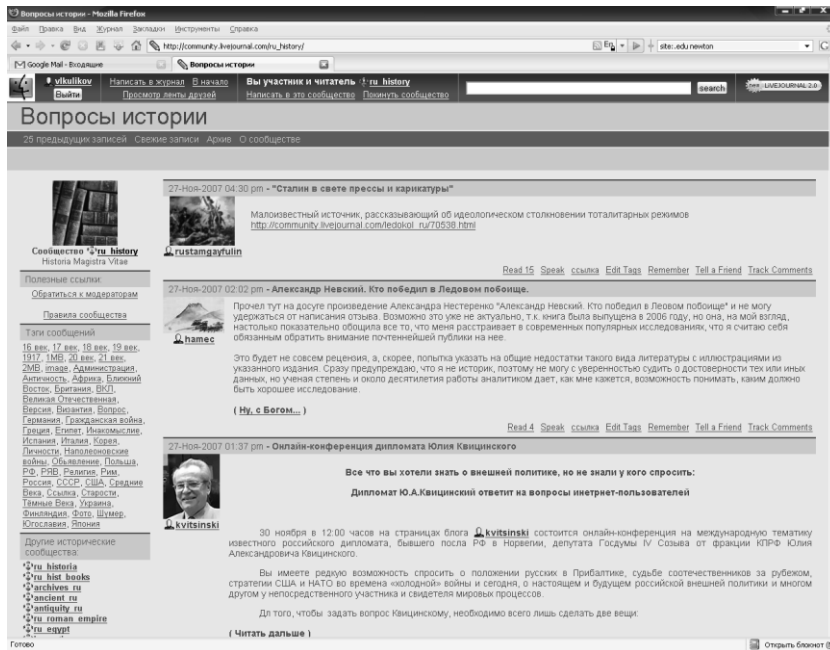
Вопросы истории - Mozilla Firefox

Файл Правка Вид Журнал Закладки Инструменты Справка

http://community.livejournal.com/ru_history/

site:.edu newton

Google Mail - Входящие

Вопросы истории

vlkulikov
Выйти

Написать в журнал В начало
Просмотр ленты друзей

Вы участник и читатель ru_history
Написать в это сообщество Покинуть сообщество

search

LIVEJOURNAL 2.0

Вопросы истории

25 предыдущих записей Свежие записи Архив О сообществе

Сообщество ru_history
Historia Magistra Vitae

Полезные ссылки:

Обратиться к модераторам

Правила сообщества

Тэги сообщений

16 век, 17 век, 18 век, 19 век, 1917, 1МВ, 20 век, 21 век, 2МВ, image, Администрация, Античность, Африка, Ближний Восток, Британия, ВКЛ, Великая Отечественная, Версия, Византия, Вопрос, Германия, Гражданская война, Греция, Египет, Инакомыслие, Испания, Италия, Корея, Личности, Наполеоновские войны, Объявление, Польша, РФ, РЯВ, Религия, Рим, Россия, СССР, США, Средние Века, Ссылка, Старости, Тёмные Века, Украина, Финляндия, Фото, Шумер, Югославия, Япония

Другие исторические сообщества:

ru_historia
ru_hist_books
archives_ru
ancient_ru
antiquity_ru
ru_roman_empire
ru_egypt

27-Ноя-2007 04:30 pm - "Сталин в свете прессы и карикатуры"

rustamgayfulin

Малоизвестный источник, рассказывающий об идеологическом столкновении тоталитарных режимов
http://community.livejournal.com/ledokol_ru/70538.html

Read 15 Speak ссылка Edit Tags Remember Tell a Friend Track Comments

27-Ноя-2007 02:02 pm - Александр Невский. Кто победил в Ледовом побоище.

hamec

Прочел тут на досуге произведение Александра Нестеренко "Александр Невский. Кто победил в Левом побоище" и не могу удержаться от написания отзыва. Возможно это уже не актуально, т.к. книга была выпущена в 2006 году, но она, на мой взгляд, настолько показательно обощила все то, что меня расстраивает в современных популярных исследованиях, что я считаю себя обязанным обратить внимание почтеннейшей публики на нее.

Это будет не совсем рецензия, а, скорее, попытка указать на общие недостатки такого вида литературы с иллюстрациями из указанного издания. Сразу предупреждаю, что я не историк, поэтому не могу с уверенностью судить о достоверности тех или иных данных, но ученая степень и около десятилетия работы аналитиком дает, как мне кажется, возможность понимать, каким должно быть хорошее исследование.

( Ну, с Богом... )

Read 4 Speak ссылка Edit Tags Remember Tell a Friend Track Comments

27-Ноя-2007 01:37 pm - Онлайн-конференция дипломата Юлия Квицинского

kvitsinski

Все что вы хотели знать о внешней политике, но не знали у кого спросить:

Дипломат Ю.А.Квицинский ответит на вопросы интернет-пользователей

30 ноября в 12:00 часов на страницах блога kvitsinski состоится онлайн-конференция на международную тематику известного российского дипломата, бывшего посла РФ в Норвегии, депутата Госдумы IV Созыва от фракции КПРФ Юлия Александровича Квицинского.

Вы имеете редкую возможность спросить о положении русских в Прибалтике, судьбе соотечественников за рубежом, стратегии США и НАТО во времена «холодной» войны и сегодня, о настоящем и будущем российской внешней политики и многом другом у непосредственного участника и свидетеля мировых процессов.

Дл того, чтобы задать вопрос Квицинскому, необходимо всего лишь сделать две вещи:

( Читать дальше )

Готово

Открыть блокнот